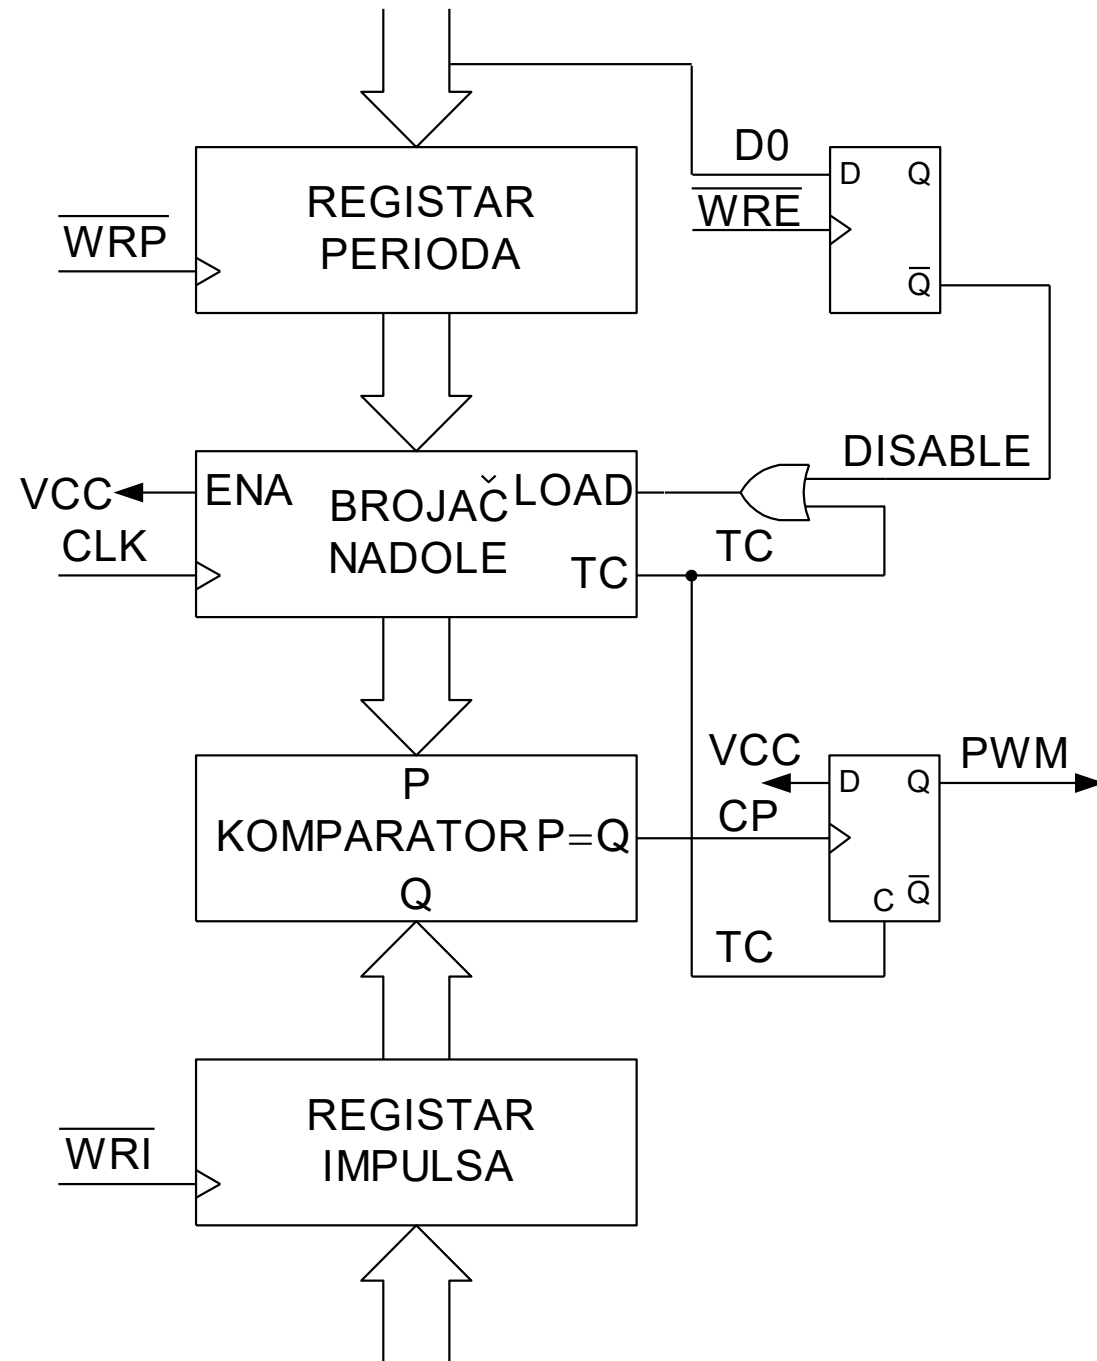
D0
D Q
$\overline{WRE}$
$\overline{Q}$
REGISTAR PERIODA
$\overline{WRP}$
DISABLE
VCC
ENA
BROJAČ NADOLE
LOAD
CLK
TC
TC
VCC
PWM
D Q
P
KOMPARATOR P=Q
CP
Q
C $\overline{Q}$
TC
REGISTAR IMPULSA
$\overline{WRI}$